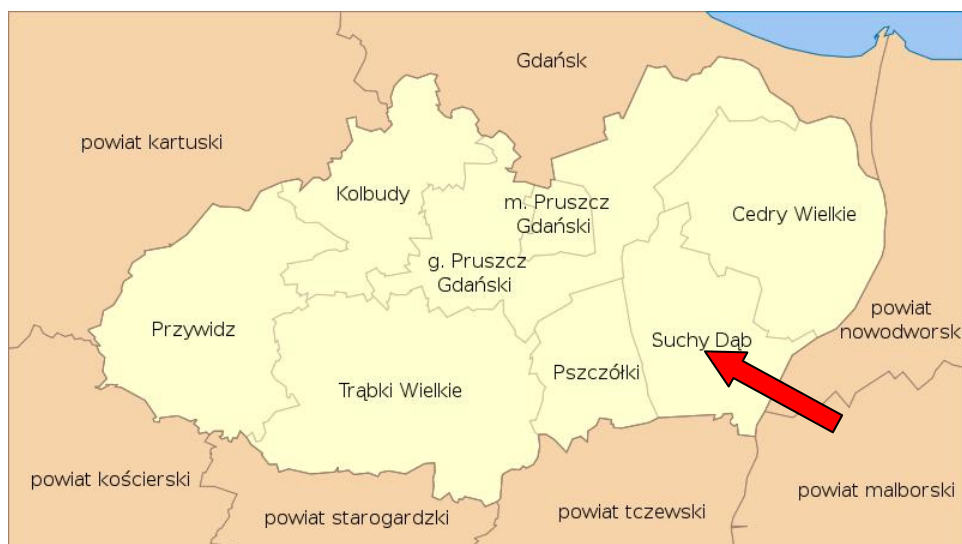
Gdańsk

powiat kartuski

Kolbudy

m. Pruszcz Gdański

Cedry Wielkie

g. Pruszcz Gdański

Przywidz

powiat nowodworski

Suchy Dąb

Pszczółki

Trąbki Wielkie

powiat kościerski

powiat malborski

powiat starogardzki

powiat tczewski